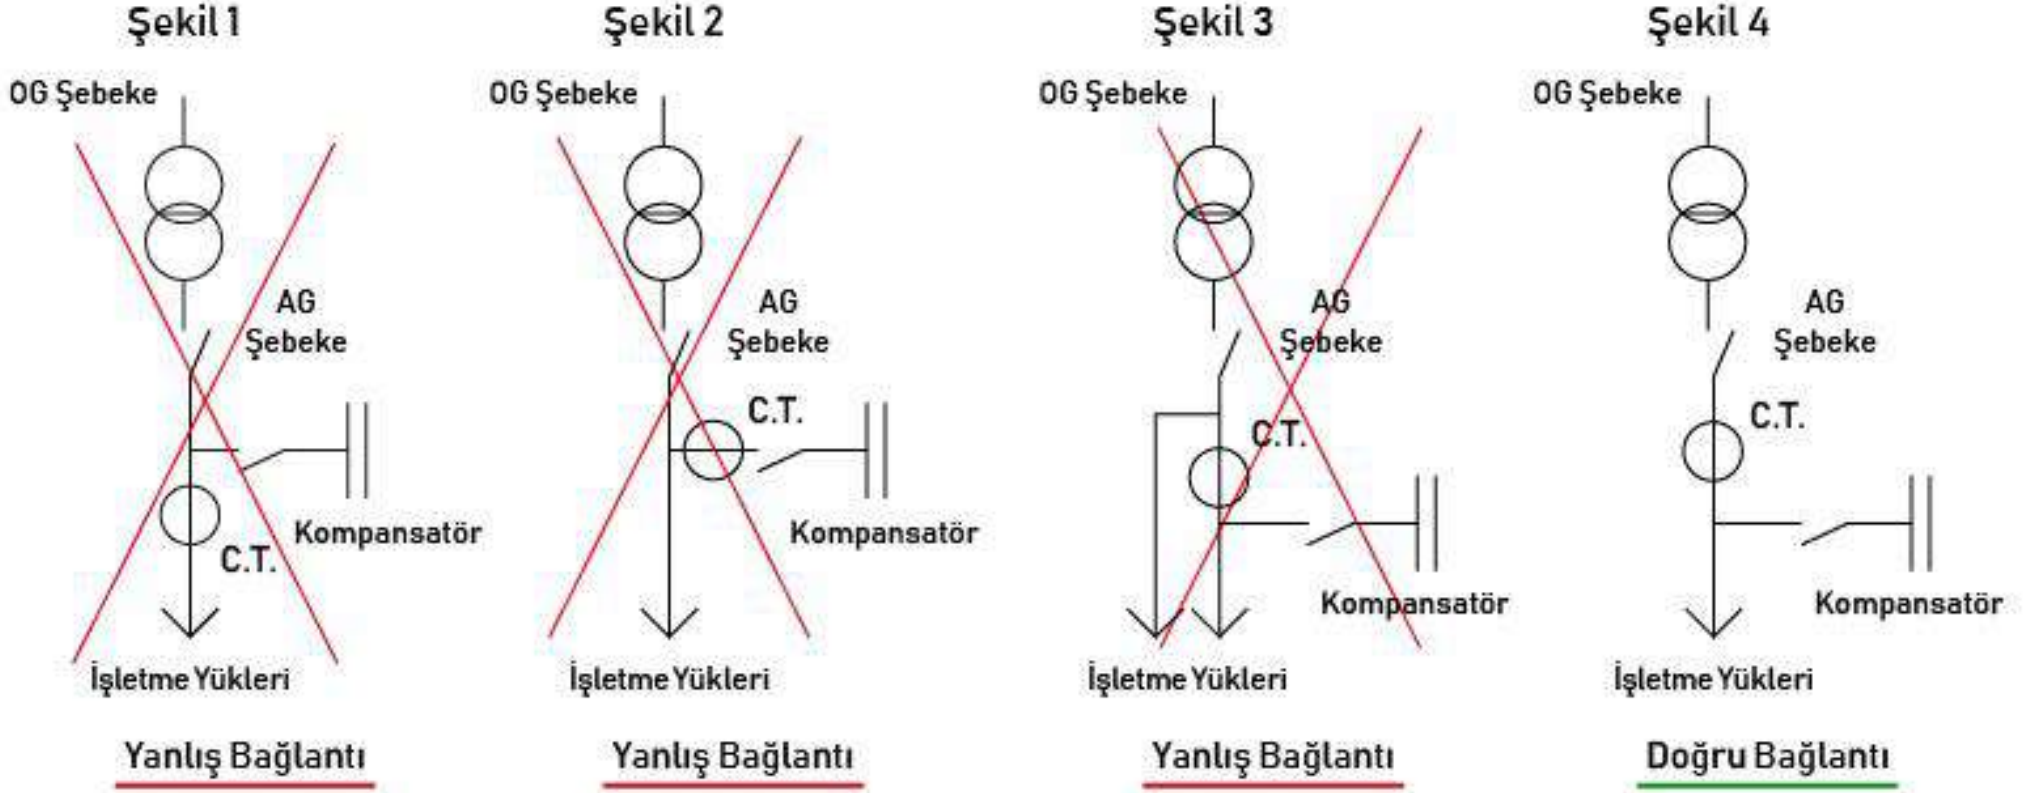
Şekil 1

OG Şebeke

AG Şebeke

Kompansatör

C.T.

İşletme Yükleri

Yanlış Bağlantı

Şekil 2

OG Şebeke

AG Şebeke

C.T.

Kompansatör

İşletme Yükleri

Yanlış Bağlantı

Şekil 3

OG Şebeke

AG Şebeke

C.T.

Kompansatör

İşletme Yükleri

Yanlış Bağlantı

Şekil 4

OG Şebeke

AG Şebeke

C.T.

Kompansatör

İşletme Yükleri

Doğru Bağlantı